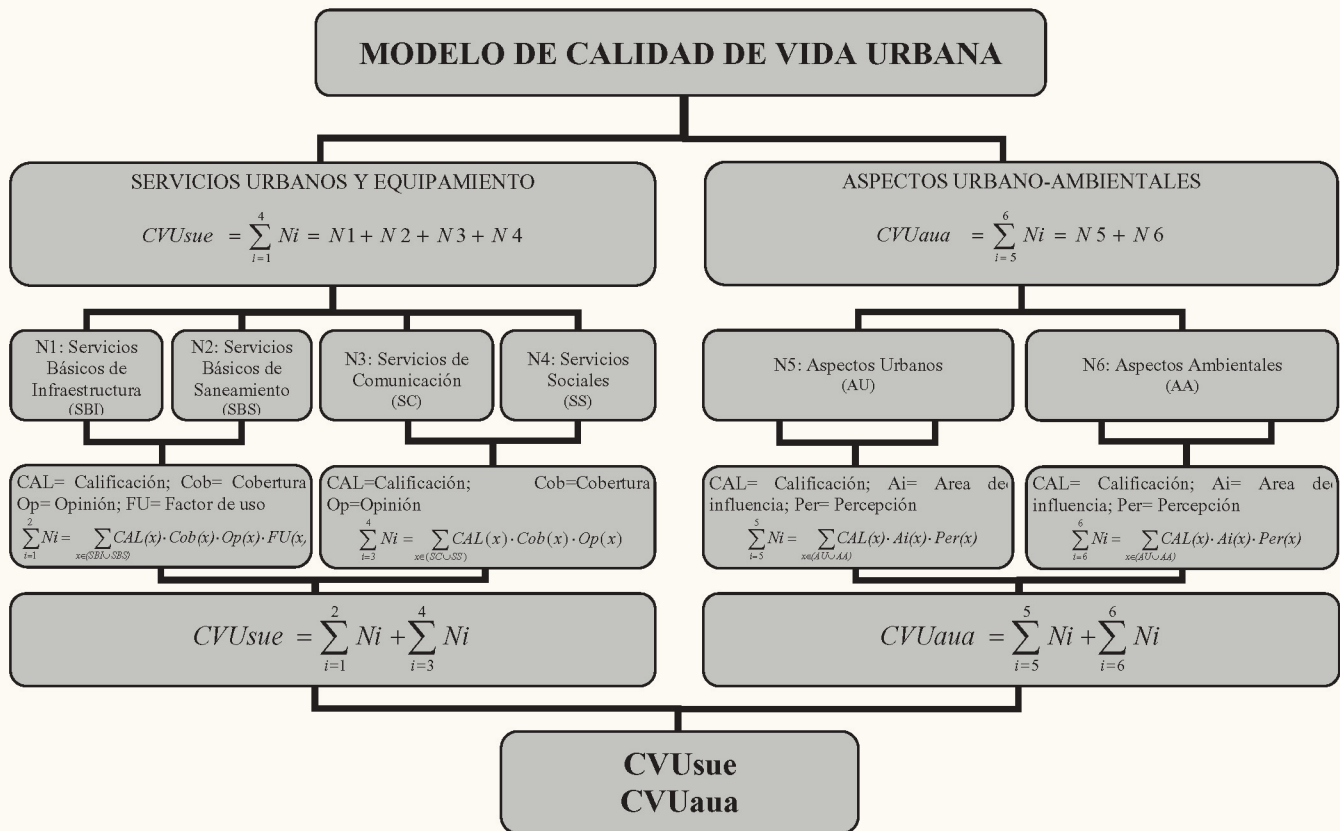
MODELO DE CALIDAD DE VIDA URBANA

SERVICIOS URBANOS Y EQUIPAMIENTO

$CVUsue = \sum_{i=1}^{4} Ni = N1 + N2 + N3 + N4$

ASPECTOS URBANO-AMBIENTALES

$CVUaua = \sum_{i=5}^{6} Ni = N5 + N6$

N1: Servicios Básicos de Infraestructura (SBI)

N2: Servicios Básicos de Saneamiento (SBS)

N3: Servicios de Comunicación (SC)

N4: Servicios Sociales (SS)

N5: Aspectos Urbanos (AU)

N6: Aspectos Ambientales (AA)

CAL= Calificación; Cob= Cobertura Op= Opinión; FU= Factor de uso

$\sum_{i=1}^{2} Ni = \sum_{x \in (SBI \cup SBS)} CAL(x) \cdot Cob(x) \cdot Op(x) \cdot FU(x,$

CAL=Calificación; Cob=Cobertura Op=Opinión

$\sum_{i=3}^{4} Ni = \sum_{x \in (SC \cup SS)} CAL(x) \cdot Cob(x) \cdot Op(x)$

CAL= Calificación; Ai= Area de influencia; Per= Percepción

$\sum_{i=5}^{5} Ni = \sum_{x \in (AU \cup AA)} CAL(x) \cdot Ai(x) \cdot Per(x)$

CAL= Calificación; Ai= Area de influencia; Per= Percepción

$\sum_{i=6}^{6} Ni = \sum_{x \in (AU \cup AA)} CAL(x) \cdot Ai(x) \cdot Per(x)$

$CVUsue = \sum_{i=1}^{2} Ni + \sum_{i=3}^{4} Ni$

$CVUaua = \sum_{i=5}^{5} Ni + \sum_{i=6}^{6} Ni$

CVUsue
CVUaua